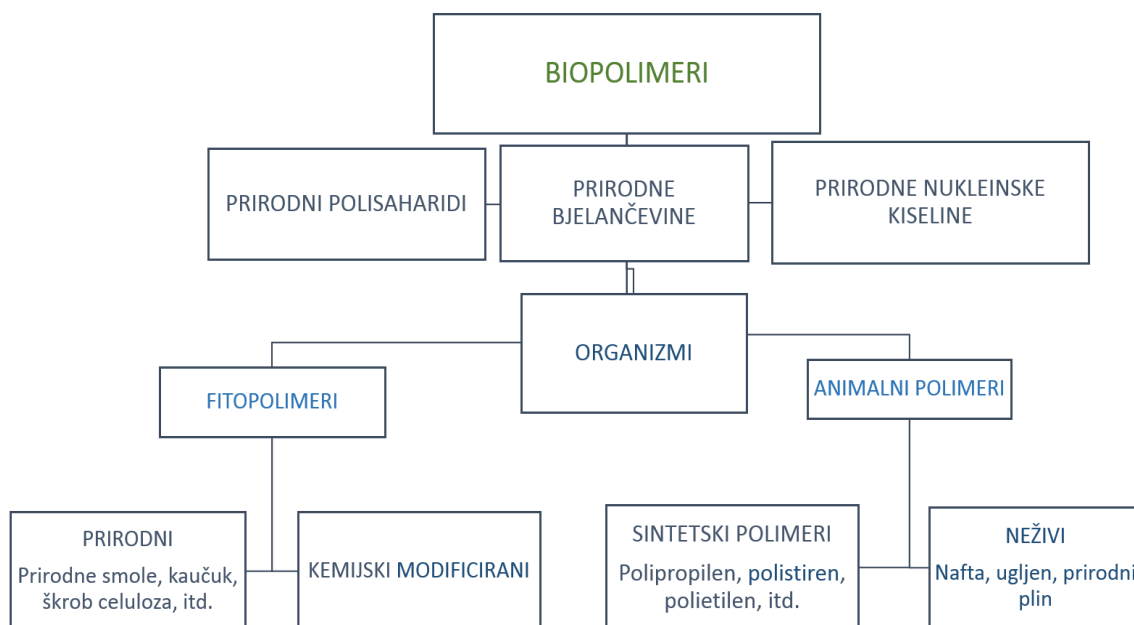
BIOPOLIMERI

PRIRODNI POLISAHARIDI

PRIRODNE BJELANČEVINE

PRIRODNE NUKLEINSKE KISELINE

ORGANIZMI

FITOPOLIMERI

ANIMALNI POLIMERI

PRIRODNI
Prirodne smole, kaučuk, škrob celuloza, itd.

KEMIJSKI MODIFICIRANI

SINTETSKI POLIMERI
Polipropilen, polistiren, polietilen, itd.

NEŽIVI
Nafta, ugljen, prirodni plin